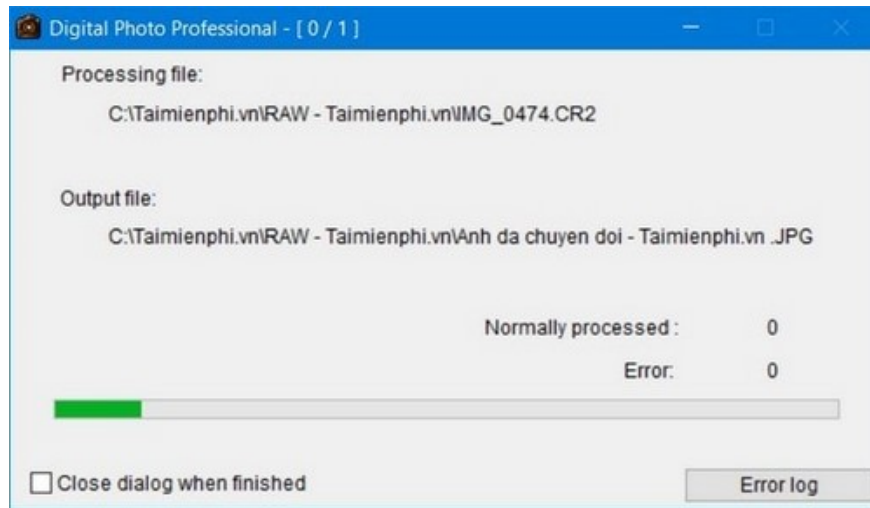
Digital Photo Professional - [ 0 / 1 ]

Processing file:

C:\Taimienphi.vn\RAW - Taimienphi.vn\IMG_0474.CR2

Output file:

C:\Taimienphi.vn\RAW - Taimienphi.vn\Anh da chuyen doi - Taimienphi.vn .JPG

Normally processed : 0

Error: 0

Close dialog when finished

Error log